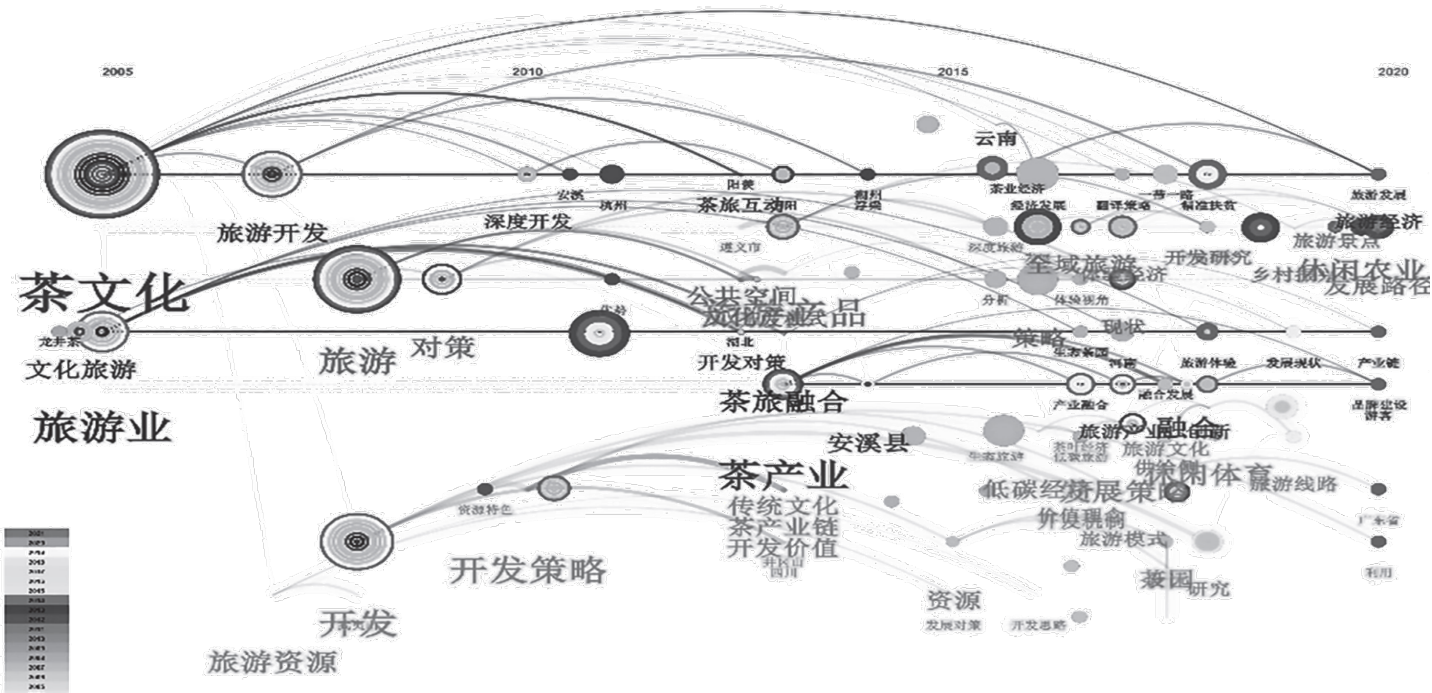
2005
2010
2015
2020

云南
安溪
潮州
阳羡
湘西
茶业经济
一带一路
旅游发展
旅游开发
深度开发
茶旅互动
遵义市
旅游经济
旅游景点
全域旅游
开发研究
乡村振兴
休闲农业
发展路径
茶文化
公共空间
旅游产品
龙井茶
湖北
分析
体验视角
策略
现状
文化旅游
旅游
对策
开发对策
旅游体验
发展现状
产业链
茶旅融合
产业融合
融合发展
品牌建设
旅游业
安溪县
旅游产业
融合
创新
旅游文化
休闲体育
旅游线路
茶产业
传统文化
茶产业链
开发价值
低碳经济
发展策略
价值
旅游模式
广东省
资源特色
开发策略
茶园
研究
利用
资源
发展对策
开发思路
开发
旅游资源